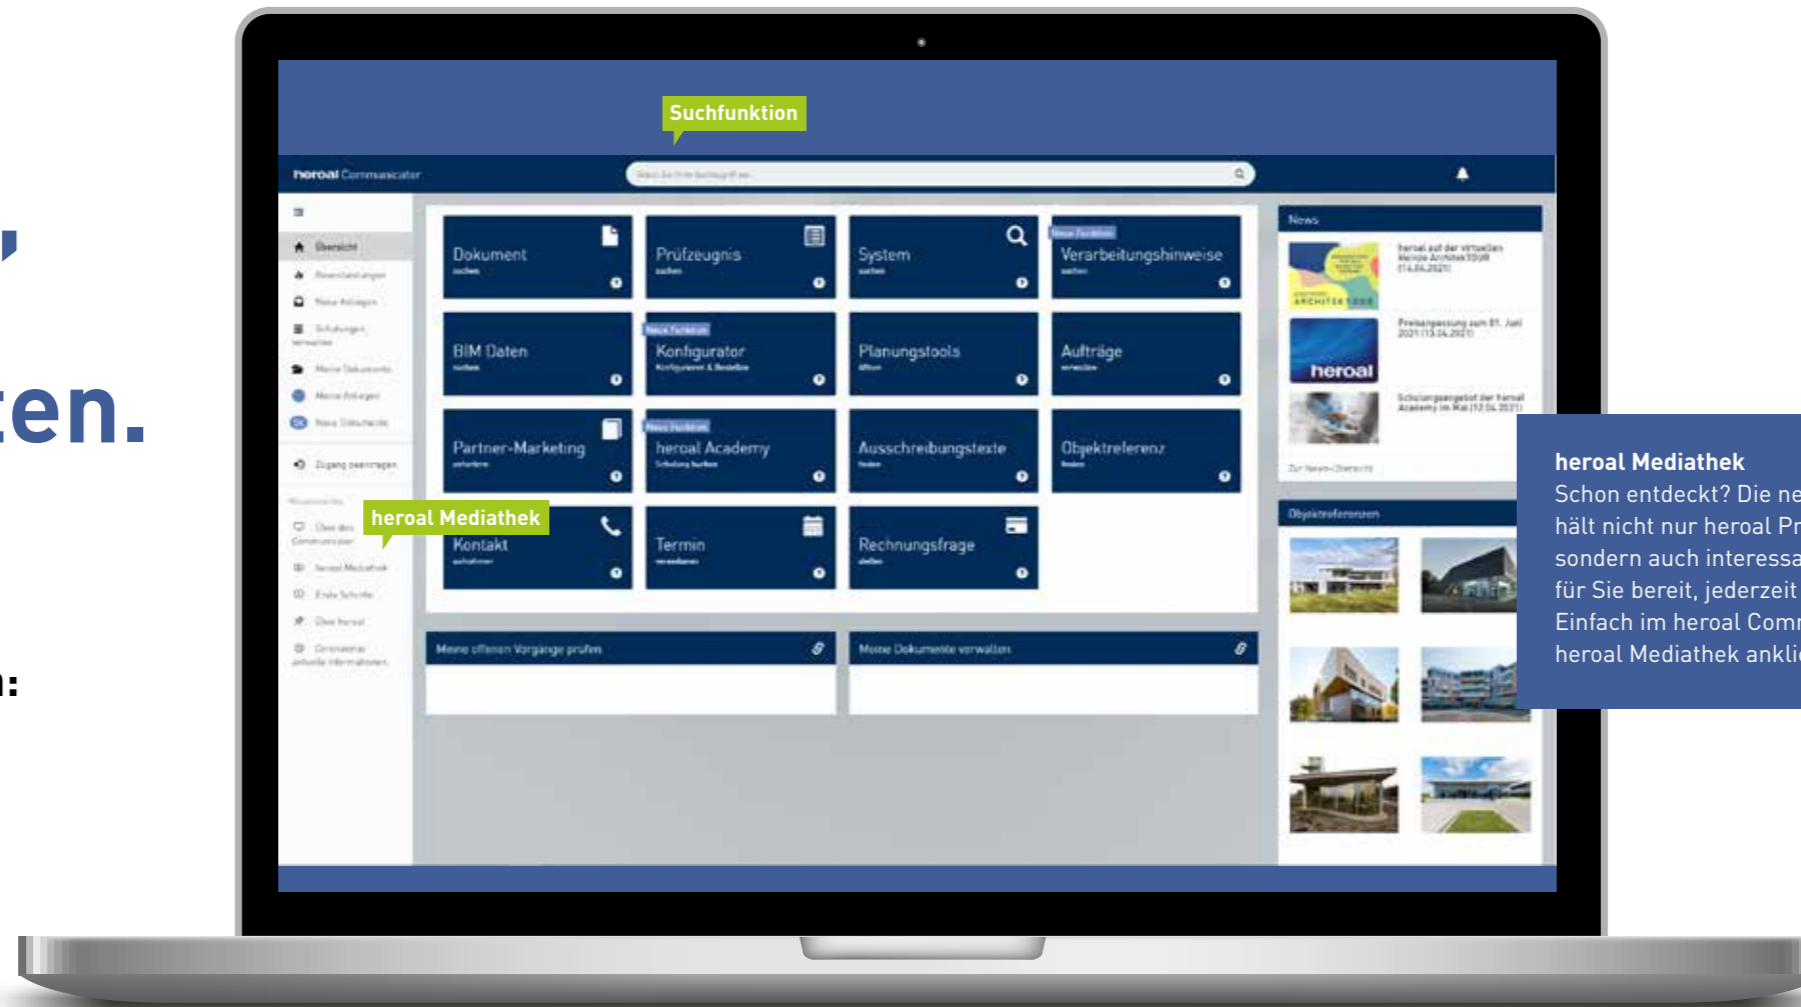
,

ten.

n:

Suchfunktion

heroal Communicator

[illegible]

Übersicht

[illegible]

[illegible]

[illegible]

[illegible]

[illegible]

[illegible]

Zugang beantragen

heroal Mediathek

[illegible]

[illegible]

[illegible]

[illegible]

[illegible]

Dokument
suchen

Prüfzeugnis
suchen

System
suchen

Neue Funktion
Verarbeitungshinweise
suchen

BIM Daten
suchen

Neue Funktion
Konfigurator
Konfigurieren & Bestellen

Planungstools
öffnen

Aufträge
verwalten

Partner-Marketing
anfordern

Neue Funktion
heroal Academy
Schulung buchen

Ausschreibungstexte
finden

Objektreferenz
finden

Kontakt
aufnehmen

Termin
vereinbaren

Rechnungsfrage
stellen

Meine offenen Vorgänge prüfen

Meine Dokumente verwalten

News

heroal auf der virtuellen Messe Architekt@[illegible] (14.04.2021)

Preisanpassung zum 01. Juli 2021 (13.04.2021)

heroal

Schulungsangebot der heroal Academy im Mai (12.04.2021)

Zur News-Übersicht

Objektreferenzen

heroal Mediathek
Schon entdeckt? Die ne
hält nicht nur heroal Pr
sondern auch interessa
für Sie bereit, jederzeit
Einfach im heroal Comr
heroal Mediathek ankli